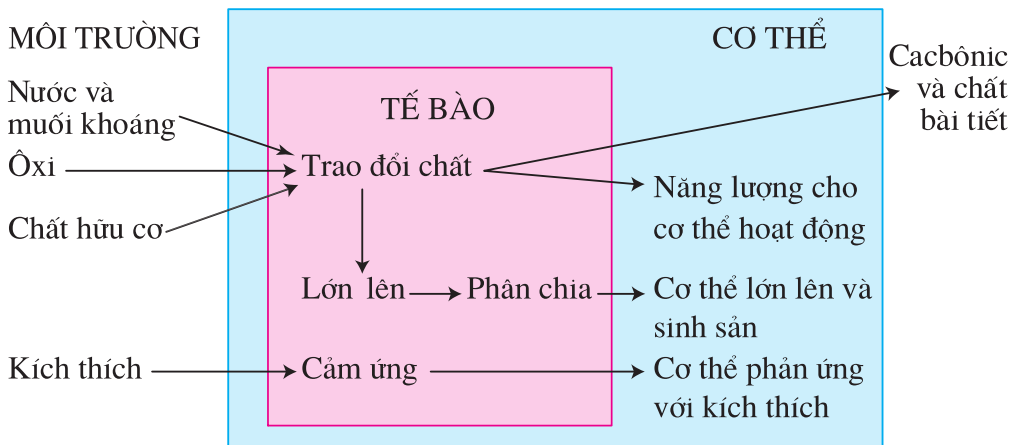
MÔI TRƯỜNG

CƠ THỂ

Cacbônic và chất bài tiết

Nước và muối khoáng

TẾ BÀO

Ôxi

Trao đổi chất

Năng lượng cho cơ thể hoạt động

Chất hữu cơ

Lớn lên

Phân chia

Cơ thể lớn lên và sinh sản

Kích thích

Cảm ứng

Cơ thể phản ứng với kích thích